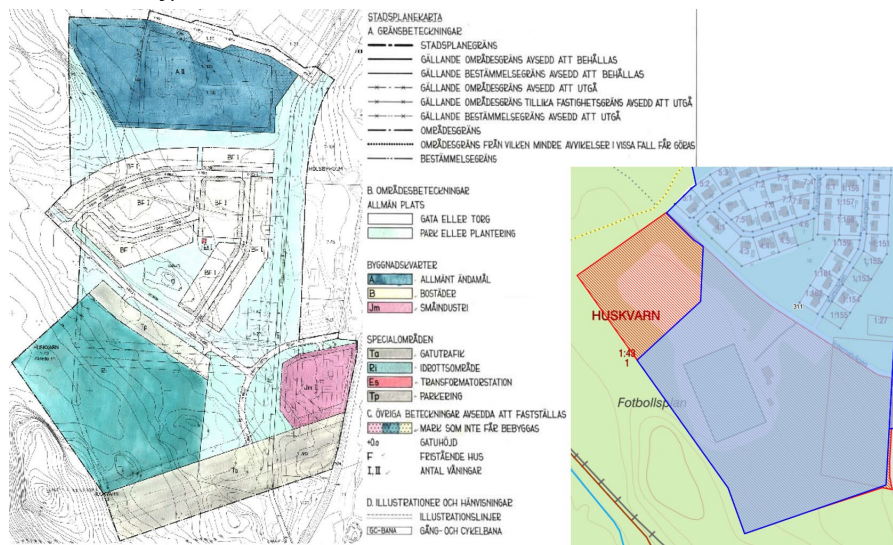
STADSPLANEKARTA
A. GRÄNSBETECKNINGAR
STADSPLANEGRÄNS
GÄLLANDE OMRÅDESGRÄNS AVSEDD ATT BEHÅLLAS
GÄLLANDE BESTÄMMELSEGRÄNS AVSEDD ATT BEHÅLLAS
GÄLLANDE OMRÅDESGRÄNS AVSEDD ATT UTGÅ
GÄLLANDE OMRÅDESGRÄNS TILLIKA FASTIGHETSGRÄNS AVSEDD ATT UTGÅ
GÄLLANDE BESTÄMMELSEGRÄNS AVSEDD ATT UTGÅ
OMRÅDESGRÄNS
OMRÅDESGRÄNS FRÅN VILKEN MINDRE AVVIKELSER I VISSA FALL FÅR GÖRAS
BESTÄMMELSEGRÄNS

B. OMRÅDESBETECKNINGAR
ALLMÄN PLATS
GATA ELLER TORG
PARK ELLER PLANTERING

BYGGNADSKVARTER
A ALLMÄNT ÄNDAMÅL
B BOSTÄDER
Jm SMÅINDUSTRI

SPECIALOMRÅDEN
Tg GATUTRAFIK
Ri IDROTTSOMRÅDE
Es TRANSFORMATORSTATION
Tp PARKERING

C. ÖVRIGA BETECKNINGAR AVSEDDA ATT FASTSTÄLLAS
MARK SOM INTE FÅR BEBYGGAS
+0,0 GATUHÖJD
F FRISTÅENDE HUS
I, II ANTAL VÅNINGAR

D. ILLUSTRATIONER OCH HÄNVISNINGAR
ILLUSTRATIONSLINJER
GC-BANA GÅNG- OCH CYKELBANA

A II
BF I
BF I
BF I
BF I
Jm I
HUSKVARN
Ri
Tp
Tg
HOLSBYHOLM

HUSKVARN
1:43
1
Fotbollsplan
311
1:155
1:157
1:153
1:151
1:27